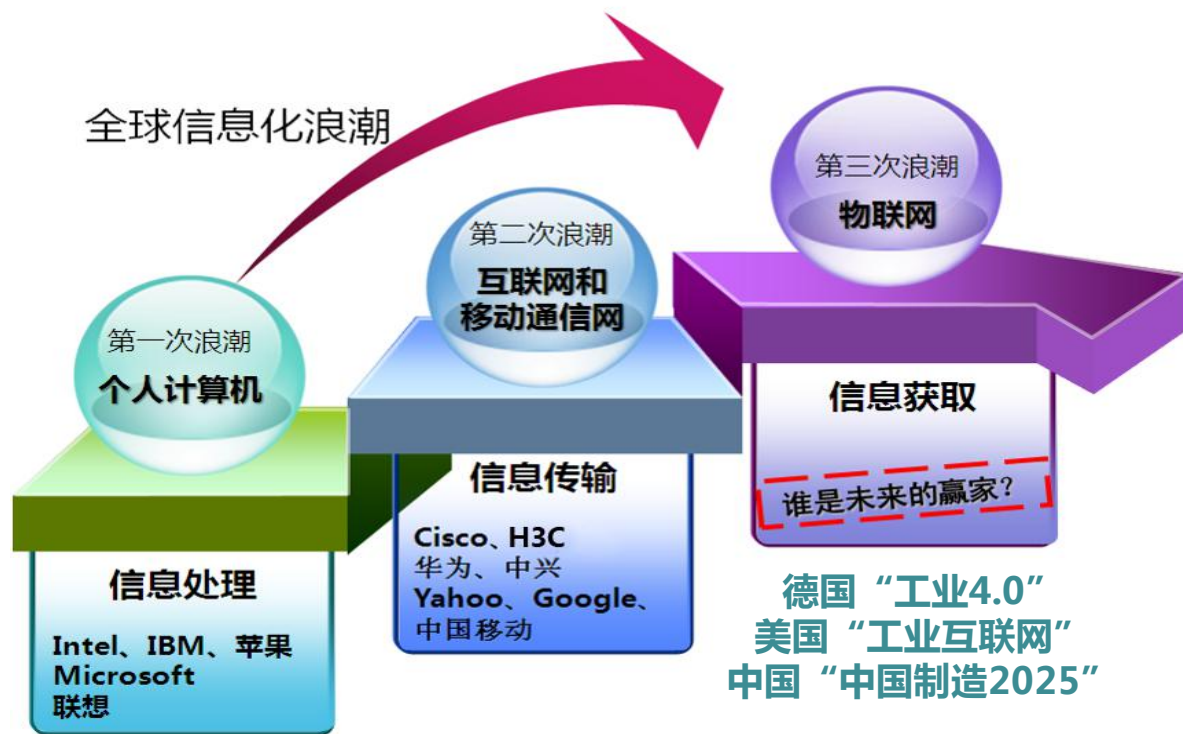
全球信息化浪潮

第一次浪潮
个人计算机

信息处理

Intel、IBM、苹果
Microsoft
联想

第二次浪潮
互联网和
移动通信网

信息传输

Cisco、H3C
华为、中兴
Yahoo、Google、
中国移动

第三次浪潮
物联网

信息获取

谁是未来的赢家?

德国“工业4.0”
美国“工业互联网”
中国“中国制造2025”